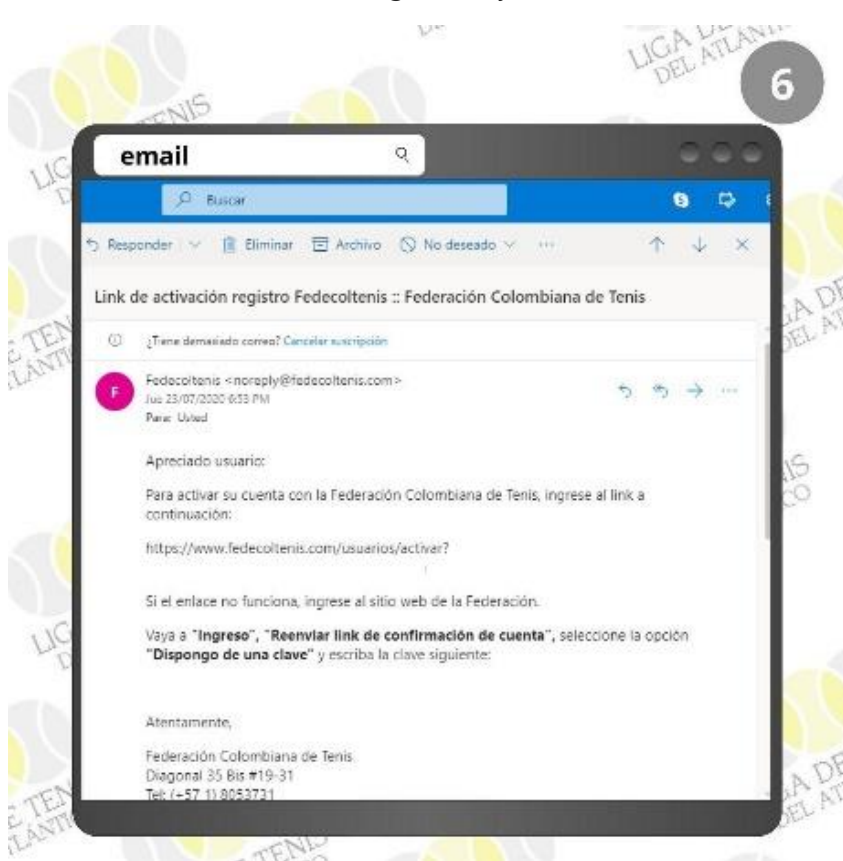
LIGA DEL ATLANTICO

6

email

Buscar

Responder | Eliminar | Archivo | No deseado | ···

Link de activación registro Fedecoltenis :: Federación Colombiana de Tenis

¿Tiene demasiado correo? Cancelar suscripción

F

Fedecoltenis <noreply@fedecoltenis.com>
Jue 23/07/2020 6:53 PM
Para: Usted

Apreciado usuario:

Para activar su cuenta con la Federación Colombiana de Tenis, ingrese al link a continuación:

https://www.fedecoltenis.com/usuarios/activar?

Si el enlace no funciona, ingrese al sitio web de la Federación.

Vaya a **"Ingreso"**, **"Reenviar link de confirmación de cuenta"**, seleccione la opción **"Dispongo de una clave"** y escriba la clave siguiente:

Atentamente,

Federación Colombiana de Tenis.
Diagonal 35 Bis #19-31
Tel: (+57 1) 8053731